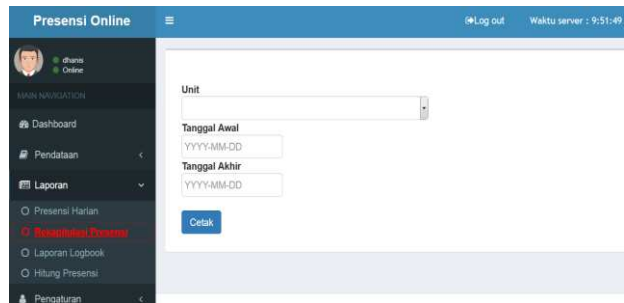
Presensi Online

dhanis
Online

MAIN NAVIGATION

Dashboard

Pendataan

Laporan

Presensi Harian

Rekapitulasi Presensi

Laporan Logbook

Hitung Presensi

Pengaturan

Log out

Waktu server : 9:51:49

Unit

Tanggal Awal

YYYY-MM-DD

Tanggal Akhir

YYYY-MM-DD

Cetak